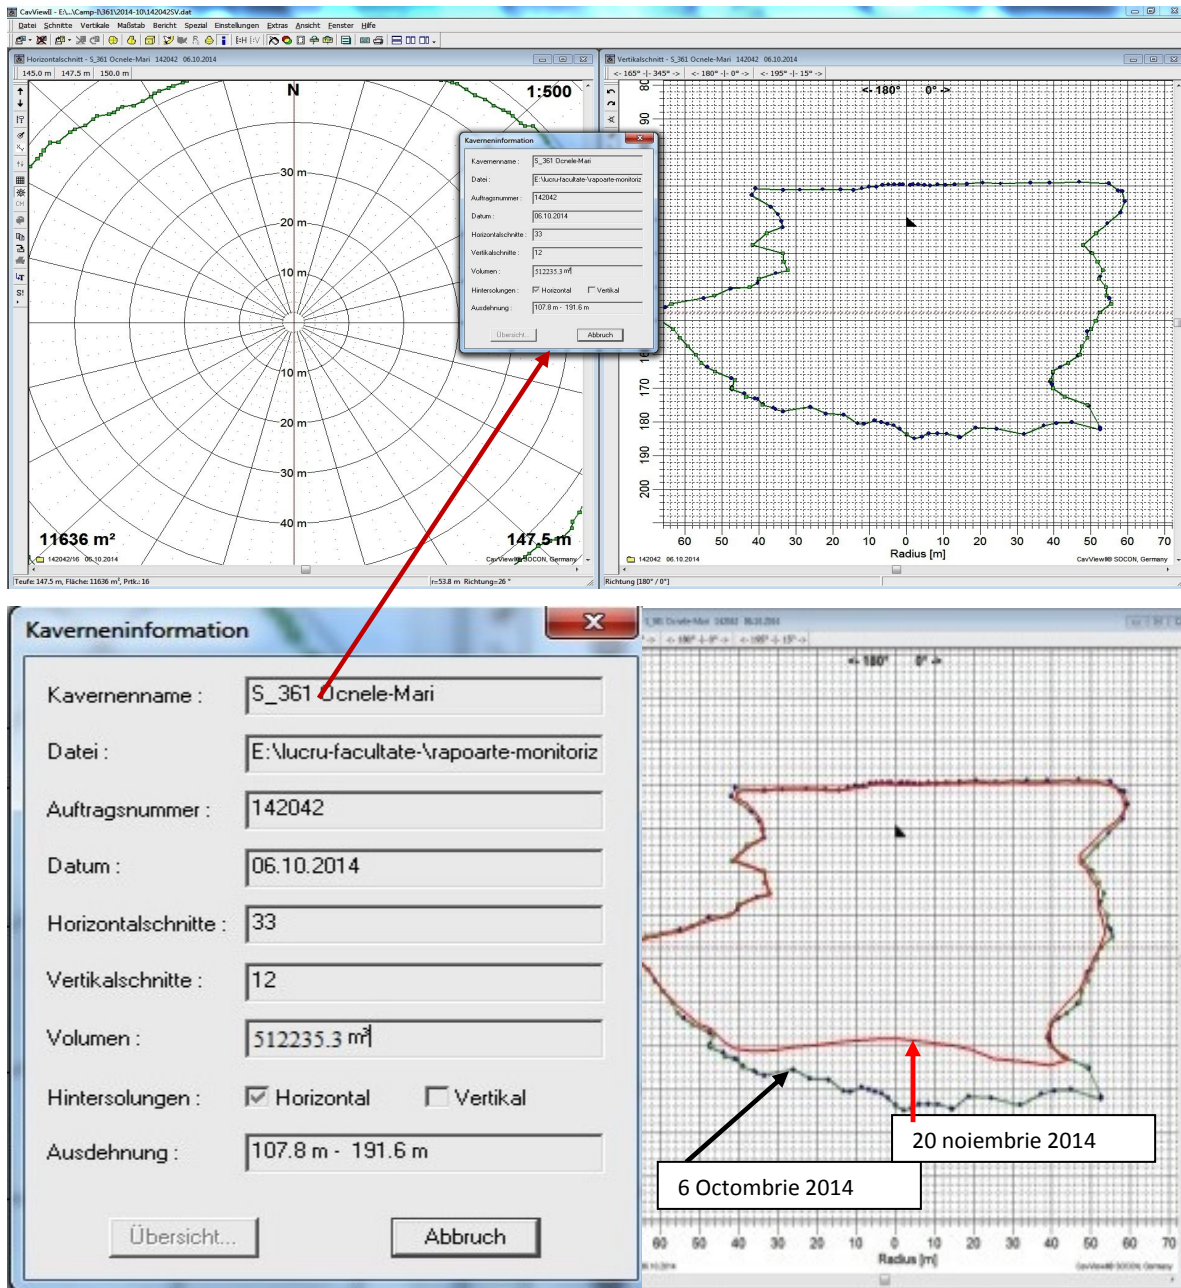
CavView® - E:\...\Camp-\\361\2014-10\142042SV.dat

Datei Schnitte Vertikale Maßstab Bericht Spezial Einstellungen Extras Ansicht Fenster Hilfe

Horizontalschnitt - S_361 Ocnele-Mari 142042 06.10.2014

145.0 m | 147.5 m | 150.0 m

N

1:500

30 m
20 m
10 m
10 m
20 m
30 m
40 m

11636 m²

147.5 m

142042/16 06.10.2014

CavView® SOCON, Germany

Teufe: 147.5 m, Fläche: 11636 m², Prtk.: 16

r=53.8 m Richtung=26 °

Kaverneninformation

Kavernenname : S_361 Ocnele-Mari
Datei : E:\lucru-facultate-\rapoarte-monitoriz
Auftragsnummer : 142042
Datum : 06.10.2014
Horizontalschnitte : 33
Vertikalschnitte : 12
Volumen : 512235.3 m³
Hintersolungen : Horizontal Vertikal
Ausdehnung : 107.8 m - 191.6 m

Übersicht... Abbruch

Vertikalschnitt - S_361 Ocnele-Mari 142042 06.10.2014

<- 165° -|- 345° -> | <- 180° -|- 0° -> | <- 195° -|- 15° ->

<- 180° 0° ->

80
90
160
170
180
190
200

60 50 40 30 20 10 0 10 20 30 40 50 60 70

Radius [m]

142042 06.10.2014

CavView® SOCON, Germany

Richtung [180° / 0°]

Kaverneninformation

Kavernenname : S_361 Ocnele-Mari
Datei : E:\lucru-facultate-\rapoarte-monitoriz
Auftragsnummer : 142042
Datum : 06.10.2014
Horizontalschnitte : 33
Vertikalschnitte : 12
Volumen : 512235.3 m³
Hintersolungen : Horizontal Vertikal
Ausdehnung : 107.8 m - 191.6 m

Übersicht... Abbruch

<- 180° 0° ->

20 noiembrie 2014

6 Octombrie 2014

60 50 40 30 20 10 0 10 20 30 40 50 60 70

Radius [m]